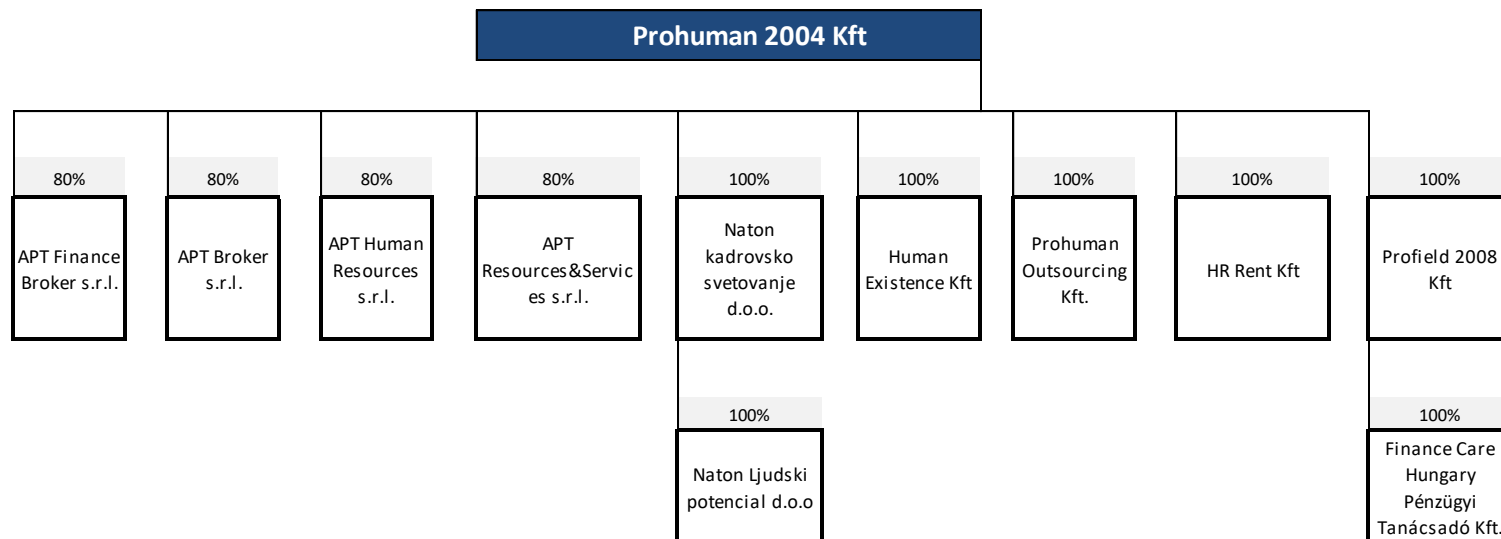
Prohuman 2004 Kft

80%
APT Finance Broker s.r.l.

80%
APT Broker s.r.l.

80%
APT Human Resources s.r.l.

80%
APT Resources&Servic es s.r.l.

100%
Naton kadrovsko svetovanje d.o.o.

100%
Human Existence Kft

100%
Prohuman Outsourcing Kft.

100%
HR Rent Kft

100%
Profield 2008 Kft

100%
Naton Ljudski potencial d.o.o

100%
Finance Care Hungary Pénzügyi Tanácsadó Kft.